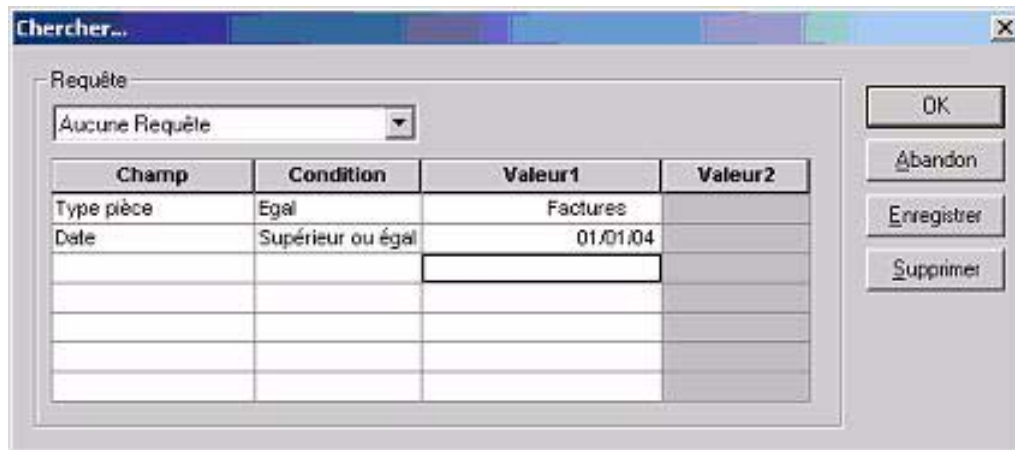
Chercher...

Requête

Aucune Requête

| Champ | Condition | Valeur1 | Valeur2 |
|---|---|---|---|
| Type pièce | Egal | Factures | |
| Date | Supérieur ou égal | 01/01/04 | |
| | | | |
| | | | |
| | | | |
| | | | |
| | | | |

OK

Abandon

Enregistrer

Supprimer